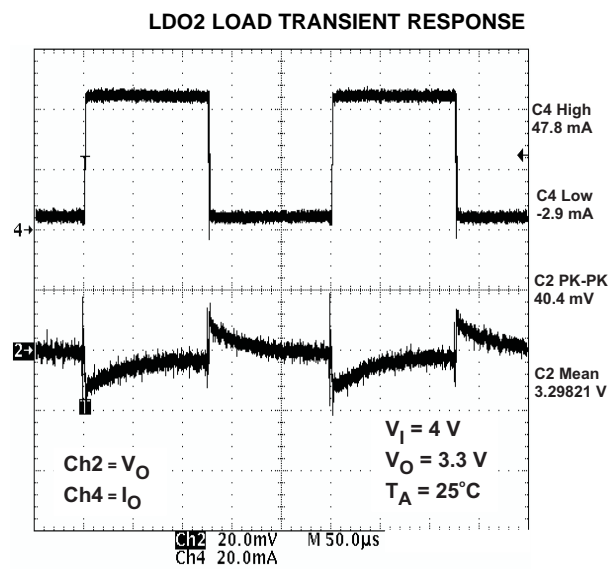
LDO2 LOAD TRANSIENT RESPONSE

C4 High
47.8 mA

C4 Low
-2.9 mA

C2 PK-PK
40.4 mV

C2 Mean
3.29821 V

4→

2→

$V_I$ = 4 V
$V_O$ = 3.3 V
$T_A$ = 25°C

Ch2 = $V_O$
Ch4 = $I_O$

Ch2 20.0mV M 50.0µs
Ch4 20.0mA